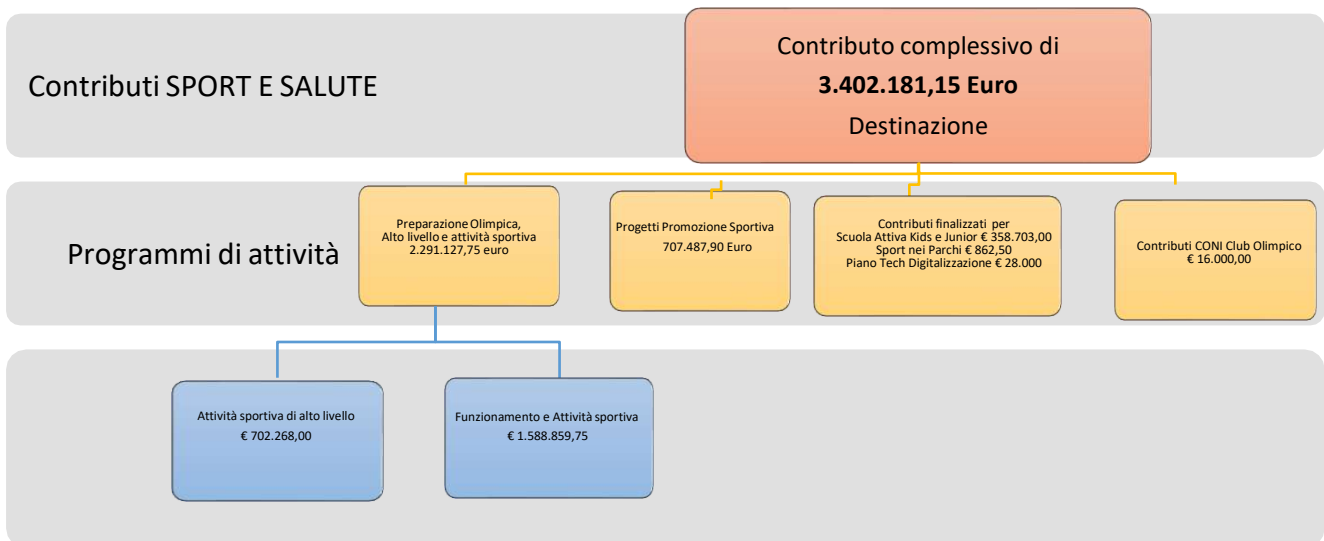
Contributi SPORT E SALUTE

Contributo complessivo di
**3.402.181,15 Euro**
Destinazione

Programmi di attività

Preparazione Olimpica, Alto livello e attività sportiva 2.291.127,75 euro

Progetti Promozione Sportiva 707.487,90 Euro

Contributi finalizzati per Scuola Attiva Kids e Junior € 358.703,00 Sport nei Parchi € 862,50 Piano Tech Digitalizzazione € 28.000

Contributi CONI Club Olimpico € 16.000,00

Attività sportiva di alto livello € 702.268,00

Funzionamento e Attività sportiva € 1.588.859,75